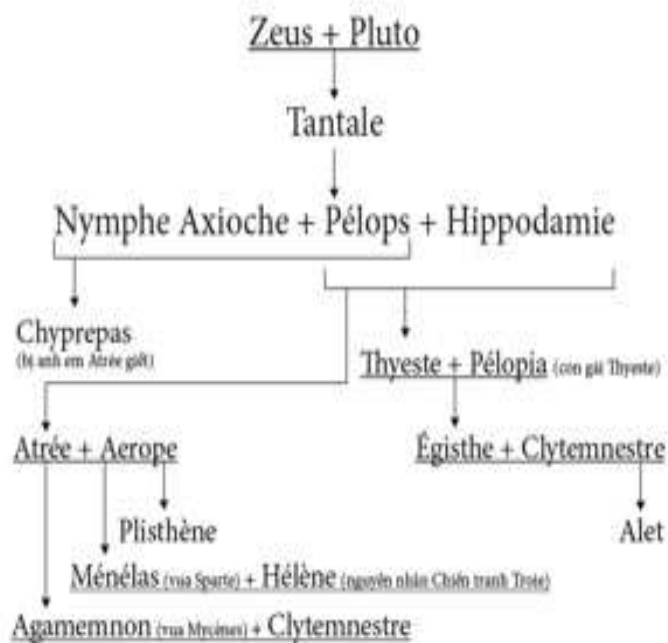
Zeus + Pluto

Tantale

Nymphe Axioche + Pélops + Hippodamie

Chyprepas
(bị anh em Atrée giết)

Thyeste + Pélopia (con gái Thyeste)

Atrée + Aerope

Égisthe + Clytemnestre

Plisthène

Alet

Ménélas (vua Sparte) + Hélène (nguyên nhân Chiến tranh Troie)

Agamemnon (vua Mycènes) + Clytemnestre